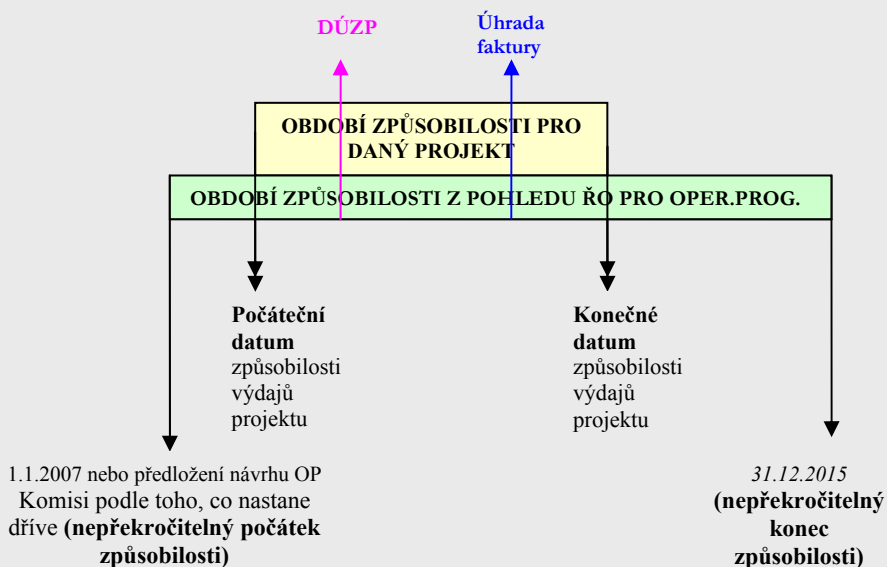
DÚZP

Úhrada faktury

OBDOBÍ ZPŮSOBILOSTI PRO DANÝ PROJEKT

OBDOBÍ ZPŮSOBILOSTI Z POHLEDU ŘO PRO OPER.PROG.

**Počáteční datum** způsobilosti výdajů projektu

**Konečné datum** způsobilosti výdajů projektu

1.1.2007 nebo předložení návrhu OP Komisi podle toho, co nastane dříve **(nepřekročitelný počátek způsobilosti)**

*31.12.2015* **(nepřekročitelný konec způsobilosti)**